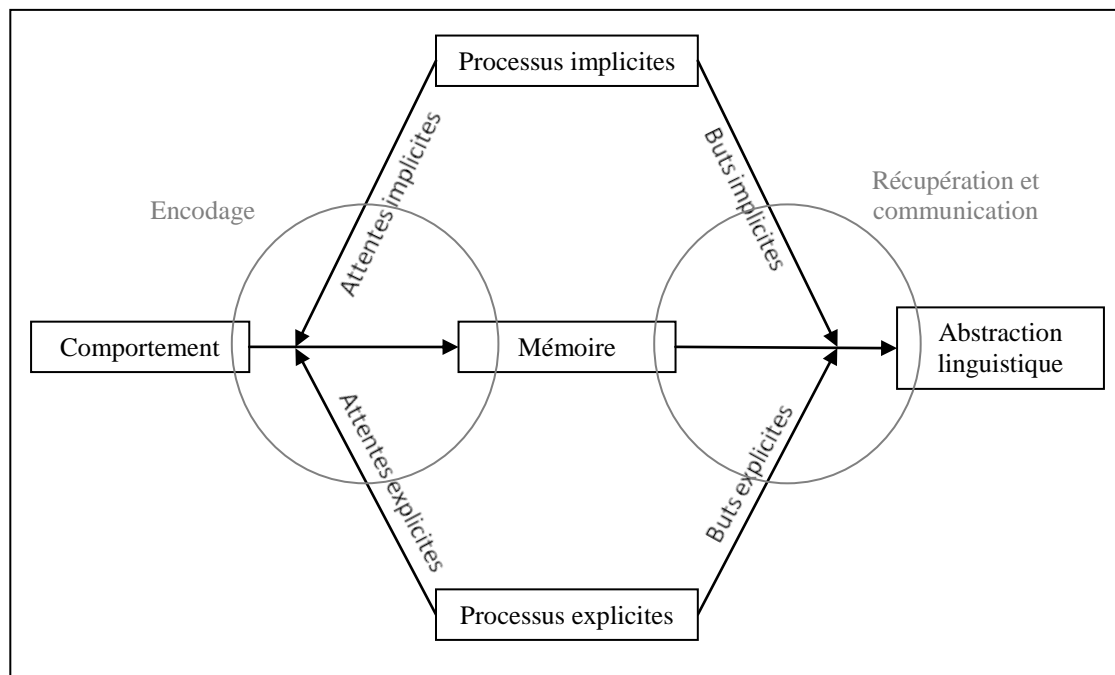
Processus implicites

Attentes implicites

Buts implicites

Encodage

Récupération et communication

Comportement

Mémoire

Abstraction linguistique

Attentes explicites

Buts explicites

Processus explicites